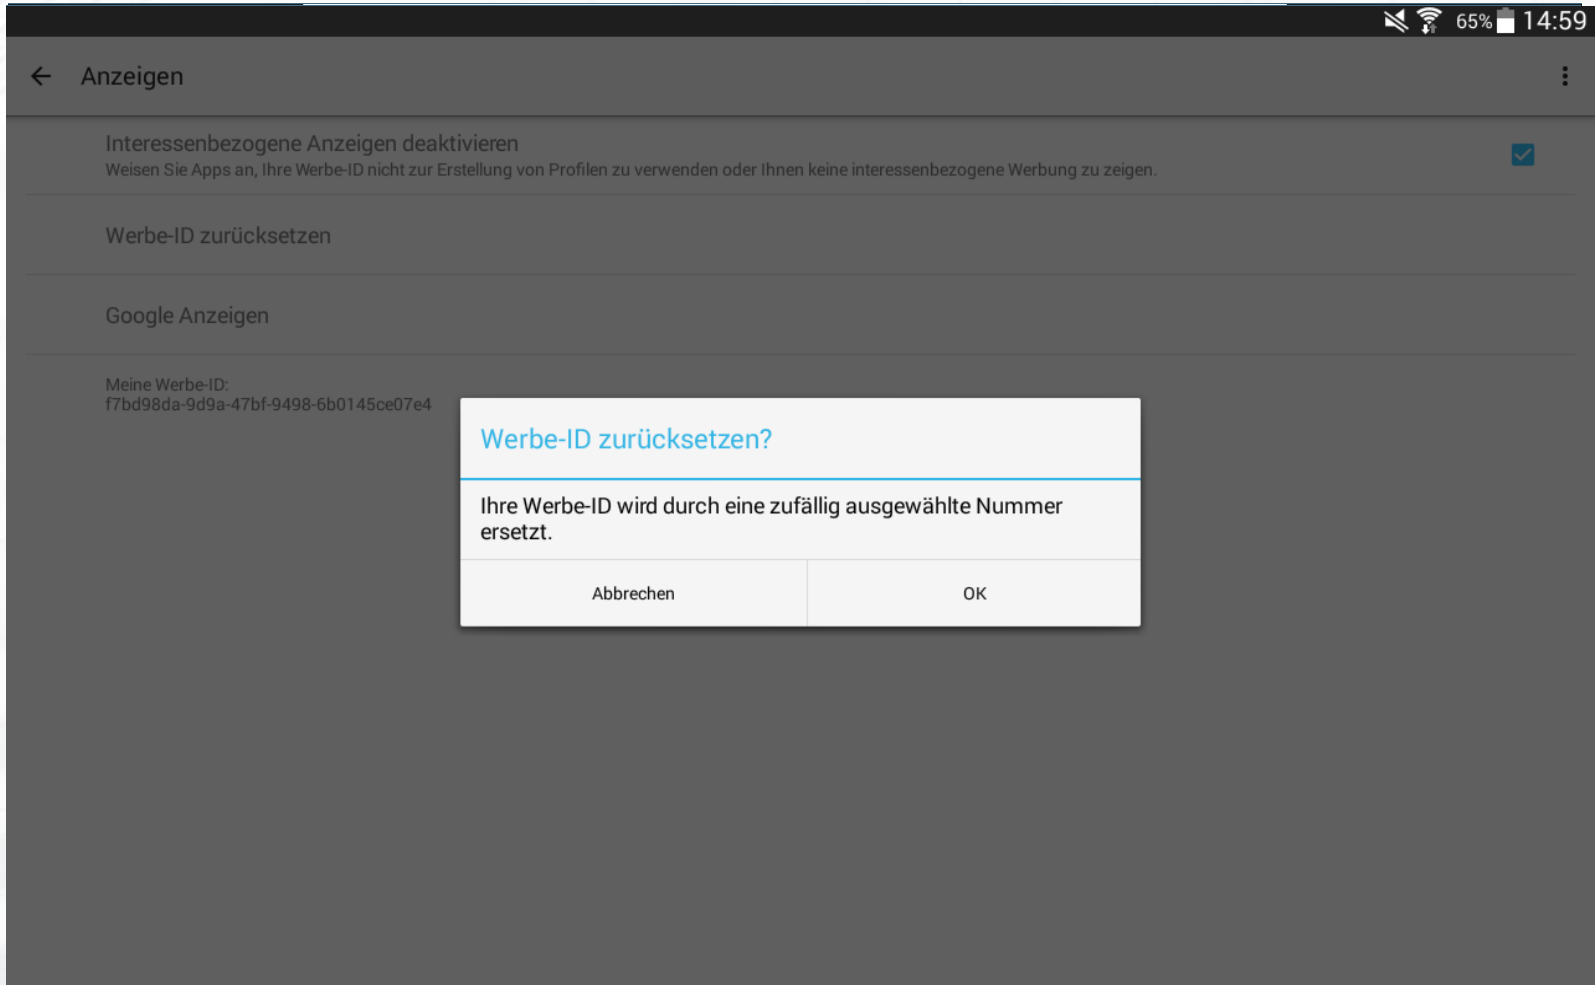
65% 14:59

Anzeigen

Interessenbezogene Anzeigen deaktivieren
Weisen Sie Apps an, Ihre Werbe-ID nicht zur Erstellung von Profilen zu verwenden oder Ihnen keine interessenbezogene Werbung zu zeigen.

Werbe-ID zurücksetzen

Google Anzeigen

Meine Werbe-ID:
f7bd98da-9d9a-47bf-9498-6b0145ce07e4

Werbe-ID zurücksetzen?

Ihre Werbe-ID wird durch eine zufällig ausgewählte Nummer ersetzt.

Abbrechen

OK